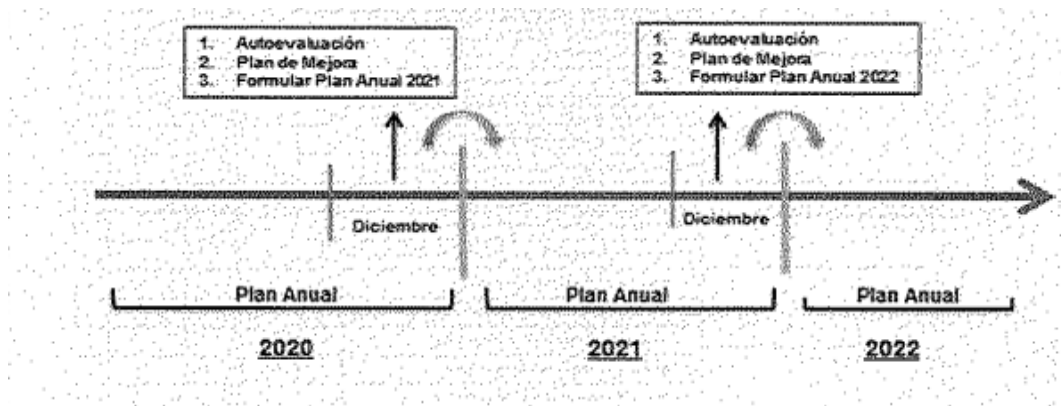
1. Autoevaluación
2. Plan de Mejora
3. Formular Plan Anual 2021

1. Autoevaluación
2. Plan de Mejora
3. Formular Plan Anual 2022

Diciembre

Diciembre

Plan Anual

Plan Anual

Plan Anual

2020

2021

2022